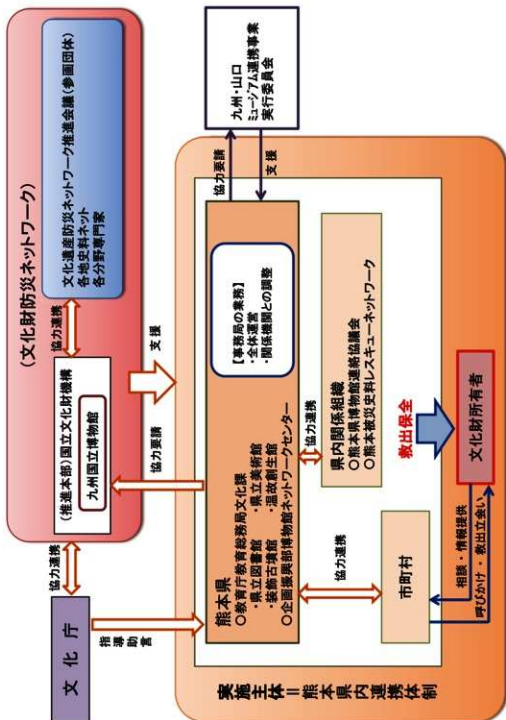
（文化財防災ネットワーク）

文化遺産防災ネットワーク推進会議（参画団体）
各地史料ネット
各分野専門家

協力連携

（推進本部）国立文化財機構
九州国立博物館

支援

協力要請

九州・山口
ミュージアム連携事業
実行委員会

協力要請

支援

文化庁

指導助言

協力連携

実施主体＝熊本県内連携体制

熊本県
○教育庁教育総務局文化課
・県立図書館　・県立美術館
・装飾古墳館　・震災創生館
○企画振興部博物館ネットワークセンター

【事務局の業務】
・全体運営
・関係機関との調整

協力連携

協力要請

県内関係組織
○熊本県博物館連絡協議会
○熊本被災史料レスキューネットワーク

救出保全

市町村

文化財所有者

相談・情報提供

呼びかけ・救出立会い